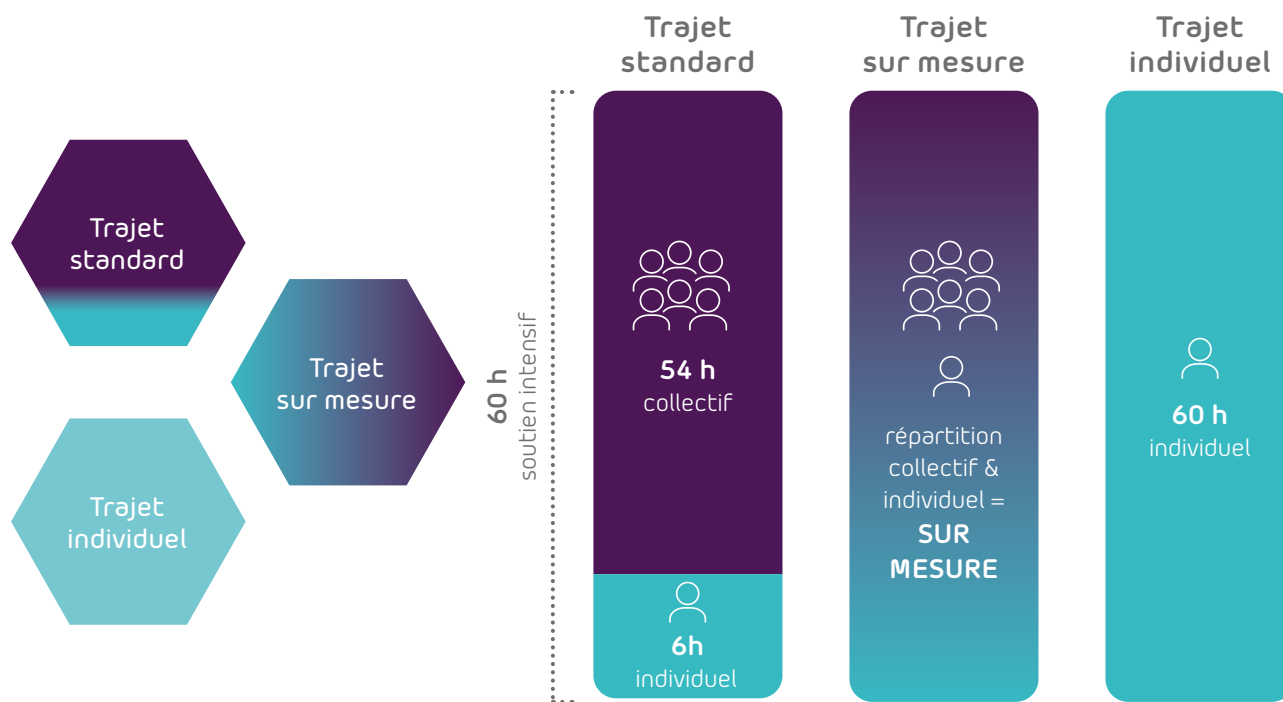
Trajet standard

Trajet sur mesure

Trajet individuel

60 h soutien intensif

Trajet standard

54 h
collectif

6h
individuel

Trajet sur mesure

répartition collectif & individuel =
SUR MESURE

Trajet individuel

60 h
individuel